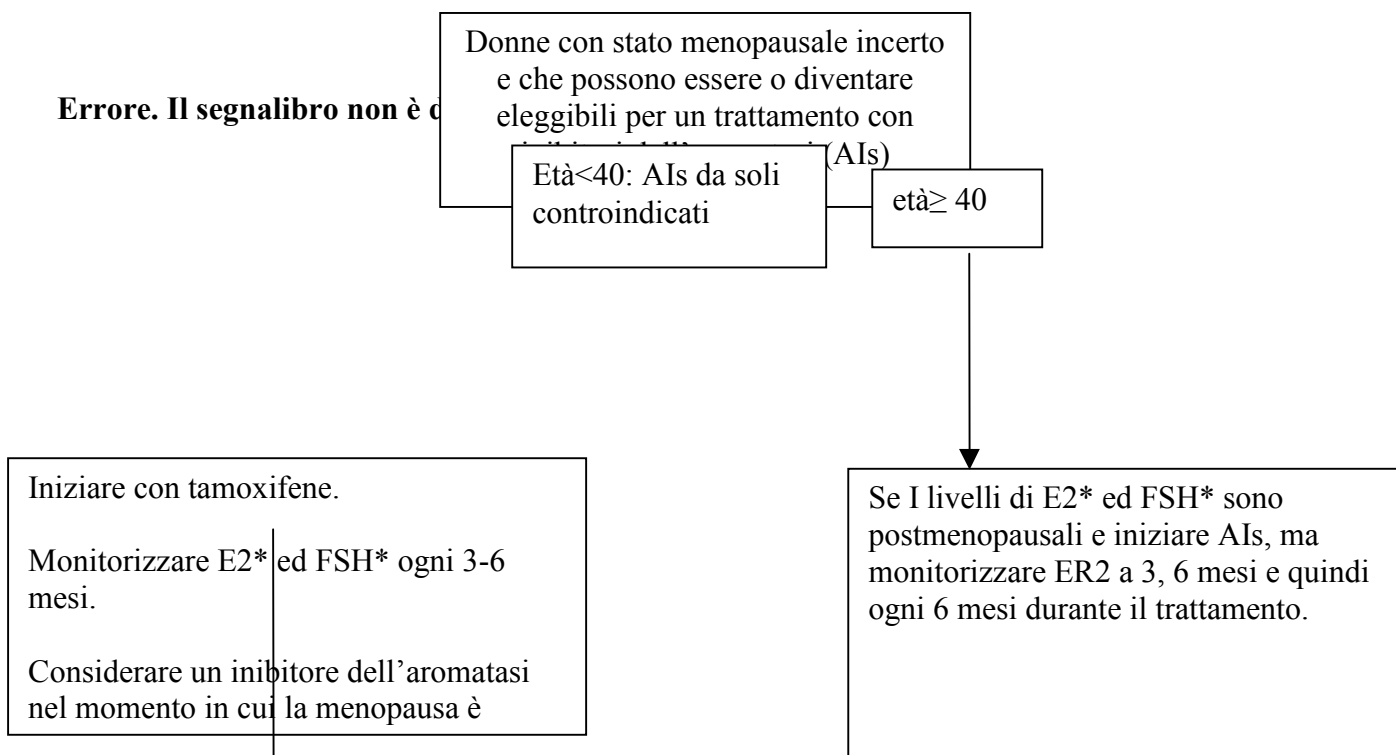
Errore. Il segnalibro non è d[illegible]

Donne con stato menopausale incerto e che possono essere o diventare eleggibili per un trattamento con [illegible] (AIs)

Età<40: AIs da soli controindicati

età$\geq$ 40

Iniziare con tamoxifene.

Monitorizzare E2* ed FSH* ogni 3-6 mesi.

Considerare un inibitore dell'aromatasi nel momento in cui la menopausa è

Se I livelli di E2* ed FSH* sono postmenopausali e iniziare AIs, ma monitorizzare ER2 a 3, 6 mesi e quindi ogni 6 mesi durante il trattamento.